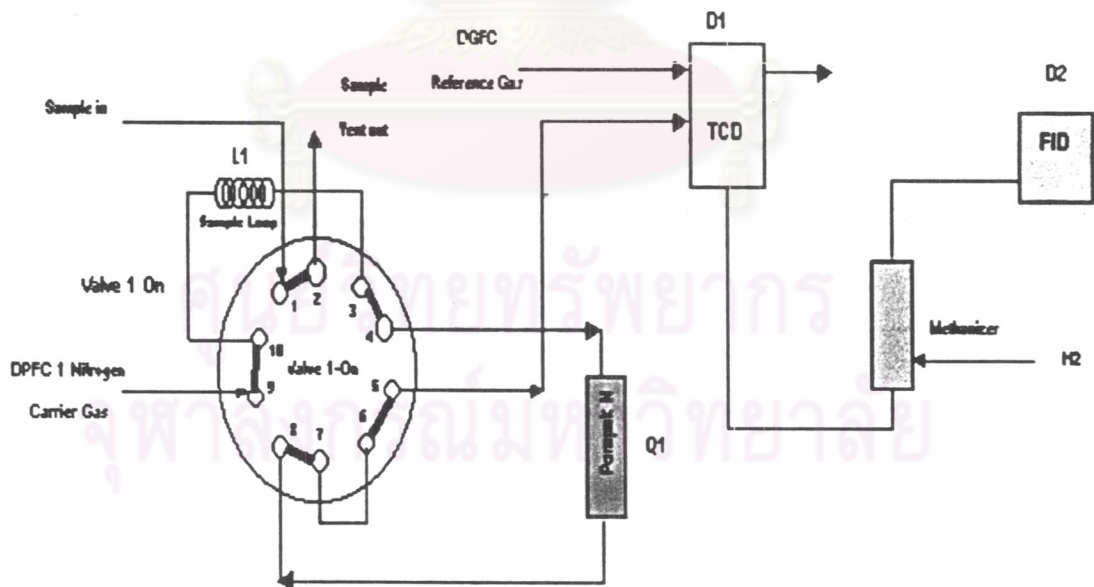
D1

DGFC

Reference Gas

D2

Sample in

Sample

Vent out

TCD

FID

L1

Sample Loop

Valve 1 On

1

2

3

4

10

Valve 1-On

9

5

6

8

7

DPFC 1 Nitrogen

Carrier Gas

Porapak N

Q1

Methanizer

H2

ศูนย์วิทยทรัพยากร
จุฬาลงกรณ์มหาวิทยาลัย